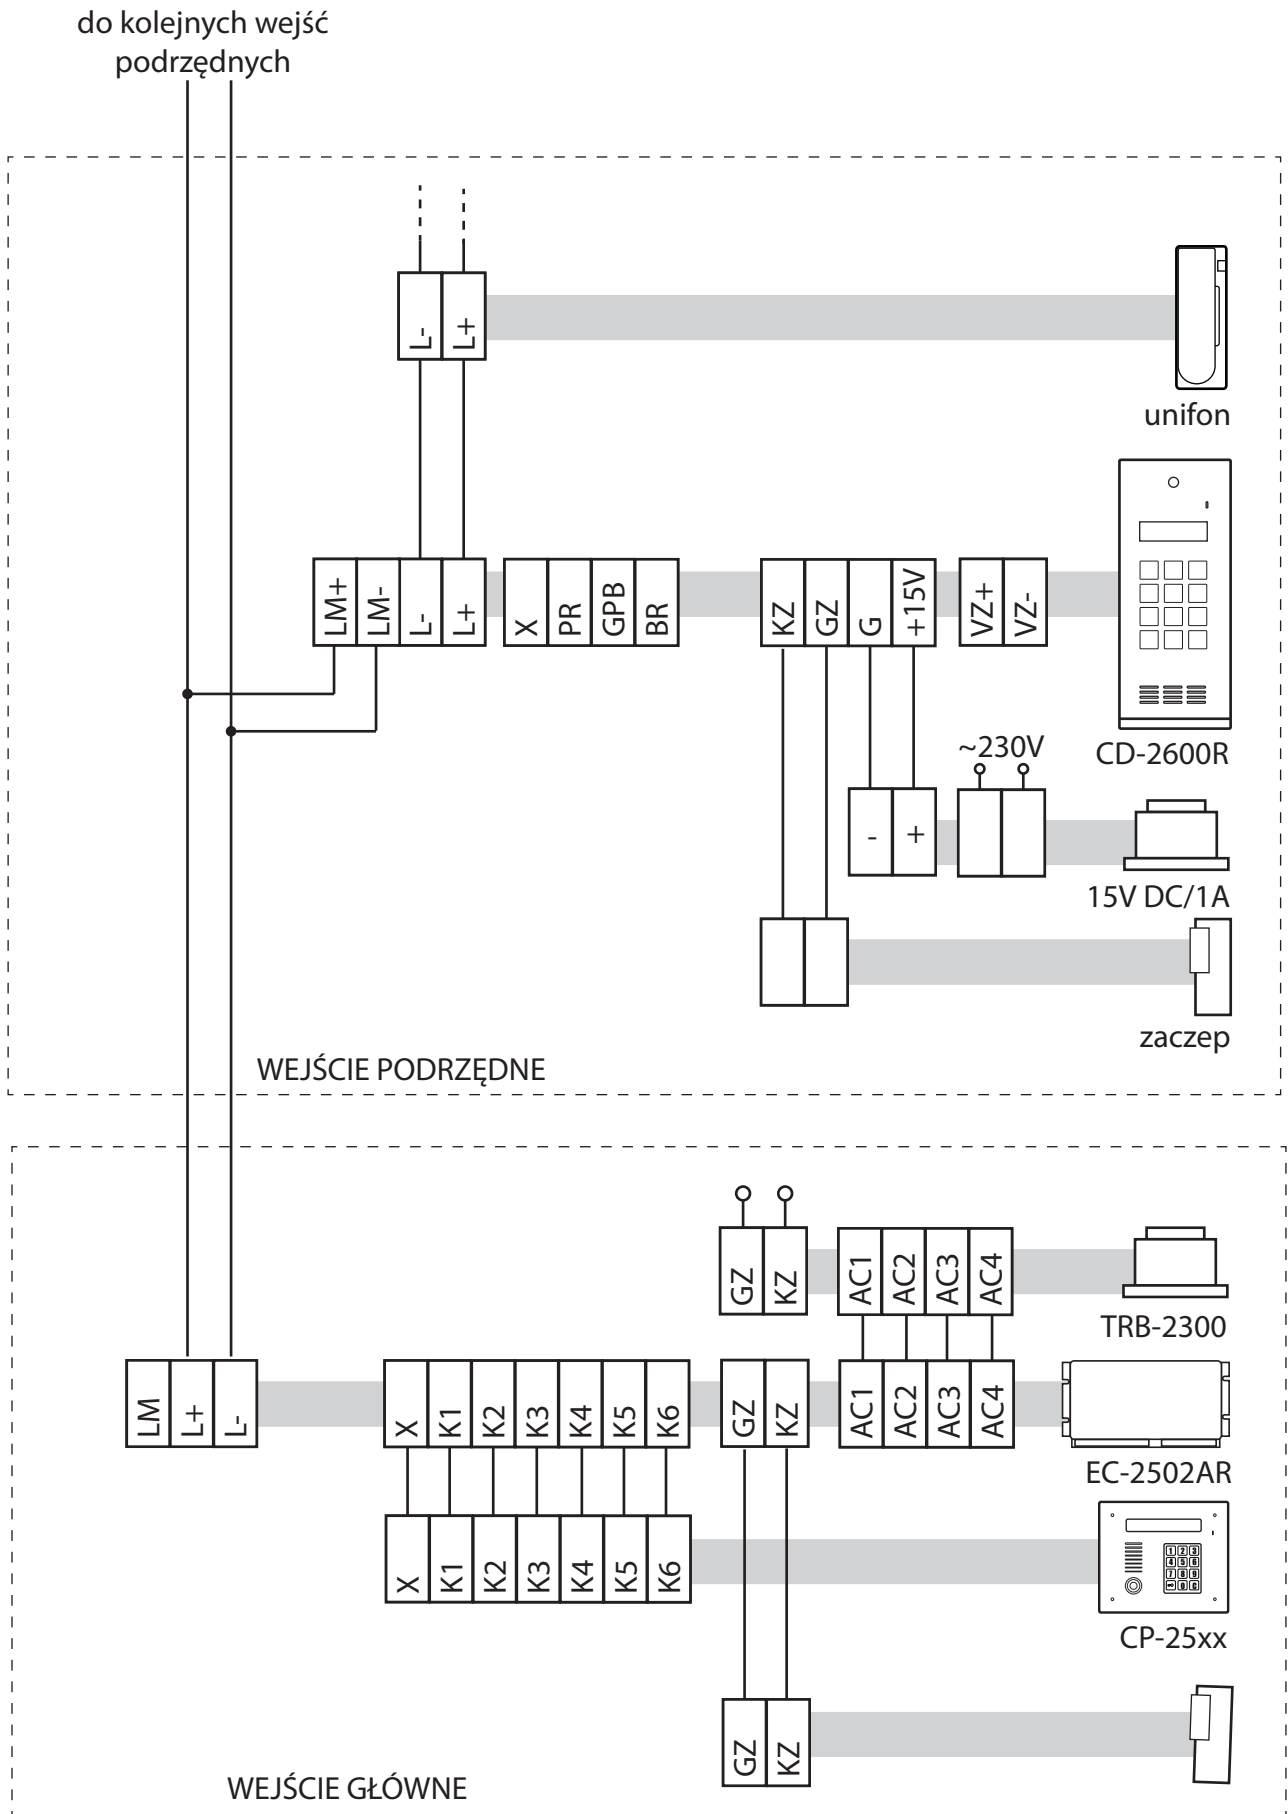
do kolejnych wejść podrzędnych

L-
L+

unifon

LM+
LM-
L-
L+
X
PR
GPB
BR
KZ
GZ
G
+15V
VZ+
VZ-

CD-2600R

~230V

-
+

15V DC/1A

zaczep

WEJŚCIE PODRZĘDNE

GZ
KZ
AC1
AC2
AC3
AC4

TRB-2300

LM
L+
L-
X
K1
K2
K3
K4
K5
K6
GZ
KZ
AC1
AC2
AC3
AC4

EC-2502AR

X
K1
K2
K3
K4
K5
K6

CP-25xx

GZ
KZ

WEJŚCIE GŁÓWNE